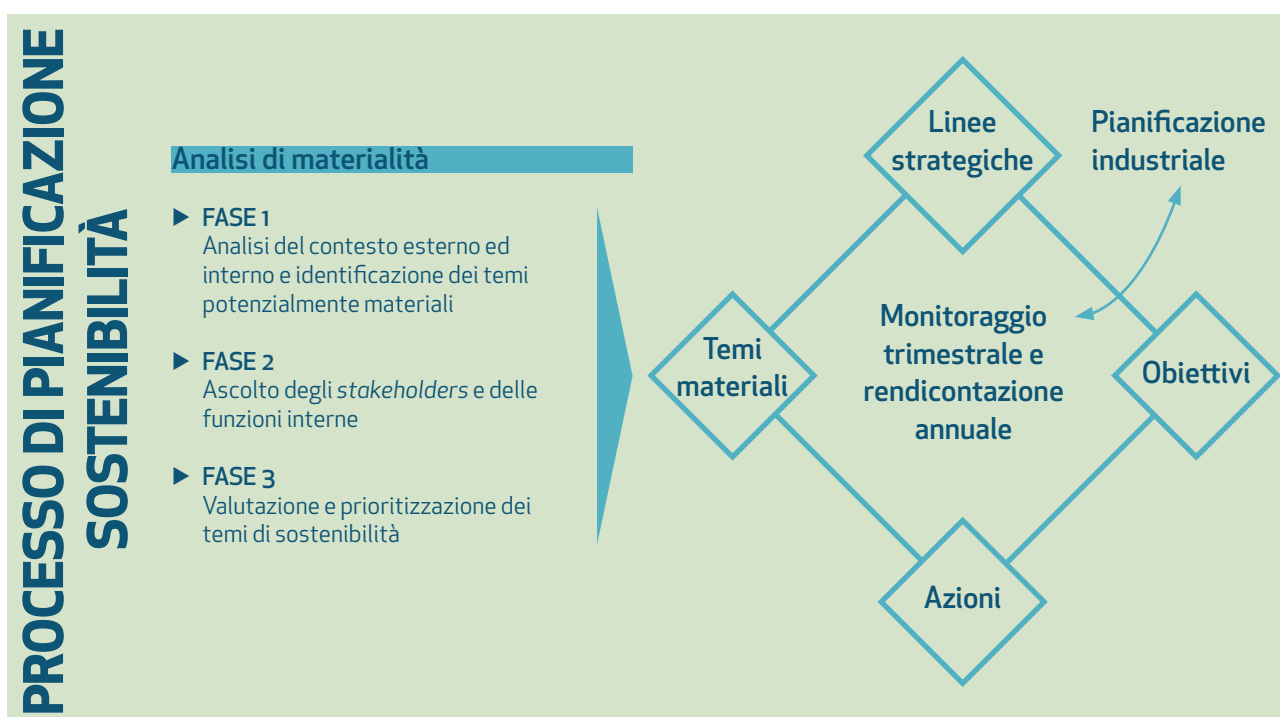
PROCESSO DI PIANIFICAZIONE SOSTENIBILITÀ

Analisi di materialità

FASE 1
Analisi del contesto esterno ed interno e identificazione dei temi potenzialmente materiali

FASE 2
Ascolto degli stakeholders e delle funzioni interne

FASE 3
Valutazione e prioritizzazione dei temi di sostenibilità

Linee strategiche

Pianificazione industriale

Temi materiali

Monitoraggio trimestrale e rendicontazione annuale

Obiettivi

Azioni